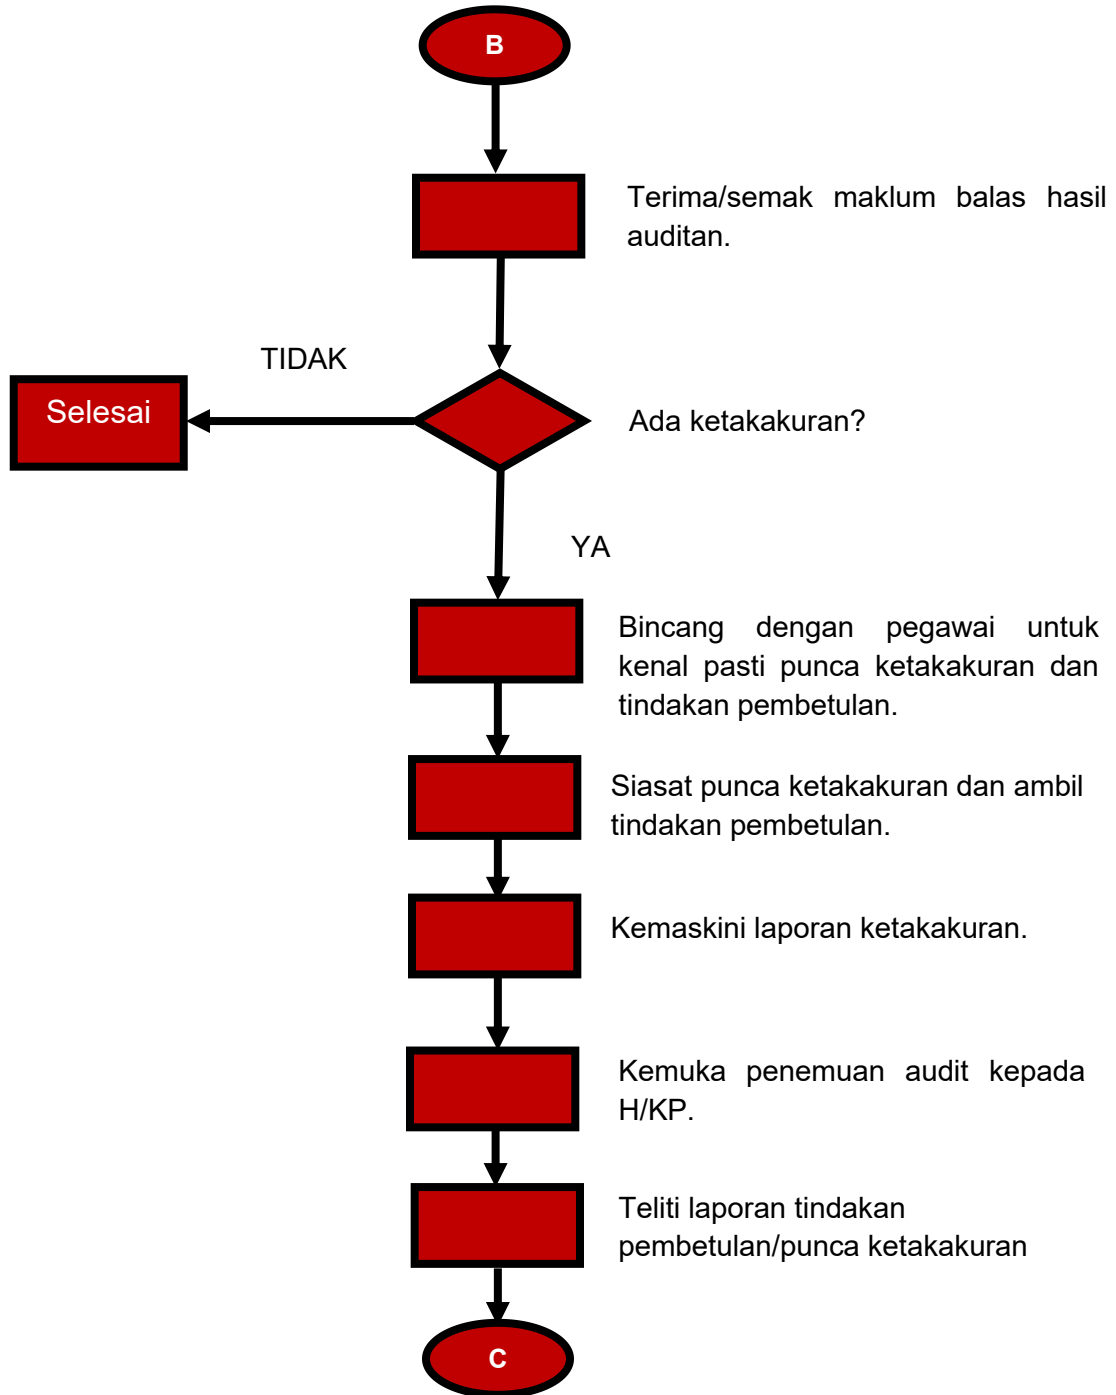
B

Terima/semak maklum balas hasil auditan.

TIDAK

Selesai

Ada ketakakuran?

YA

Bincang dengan pegawai untuk kenal pasti punca ketakakuran dan tindakan pembetulan.

Siasat punca ketakakuran dan ambil tindakan pembetulan.

Kemaskini laporan ketakakuran.

Kemuka penemuan audit kepada H/KP.

Teliti laporan tindakan pembetulan/punca ketakakuran

C